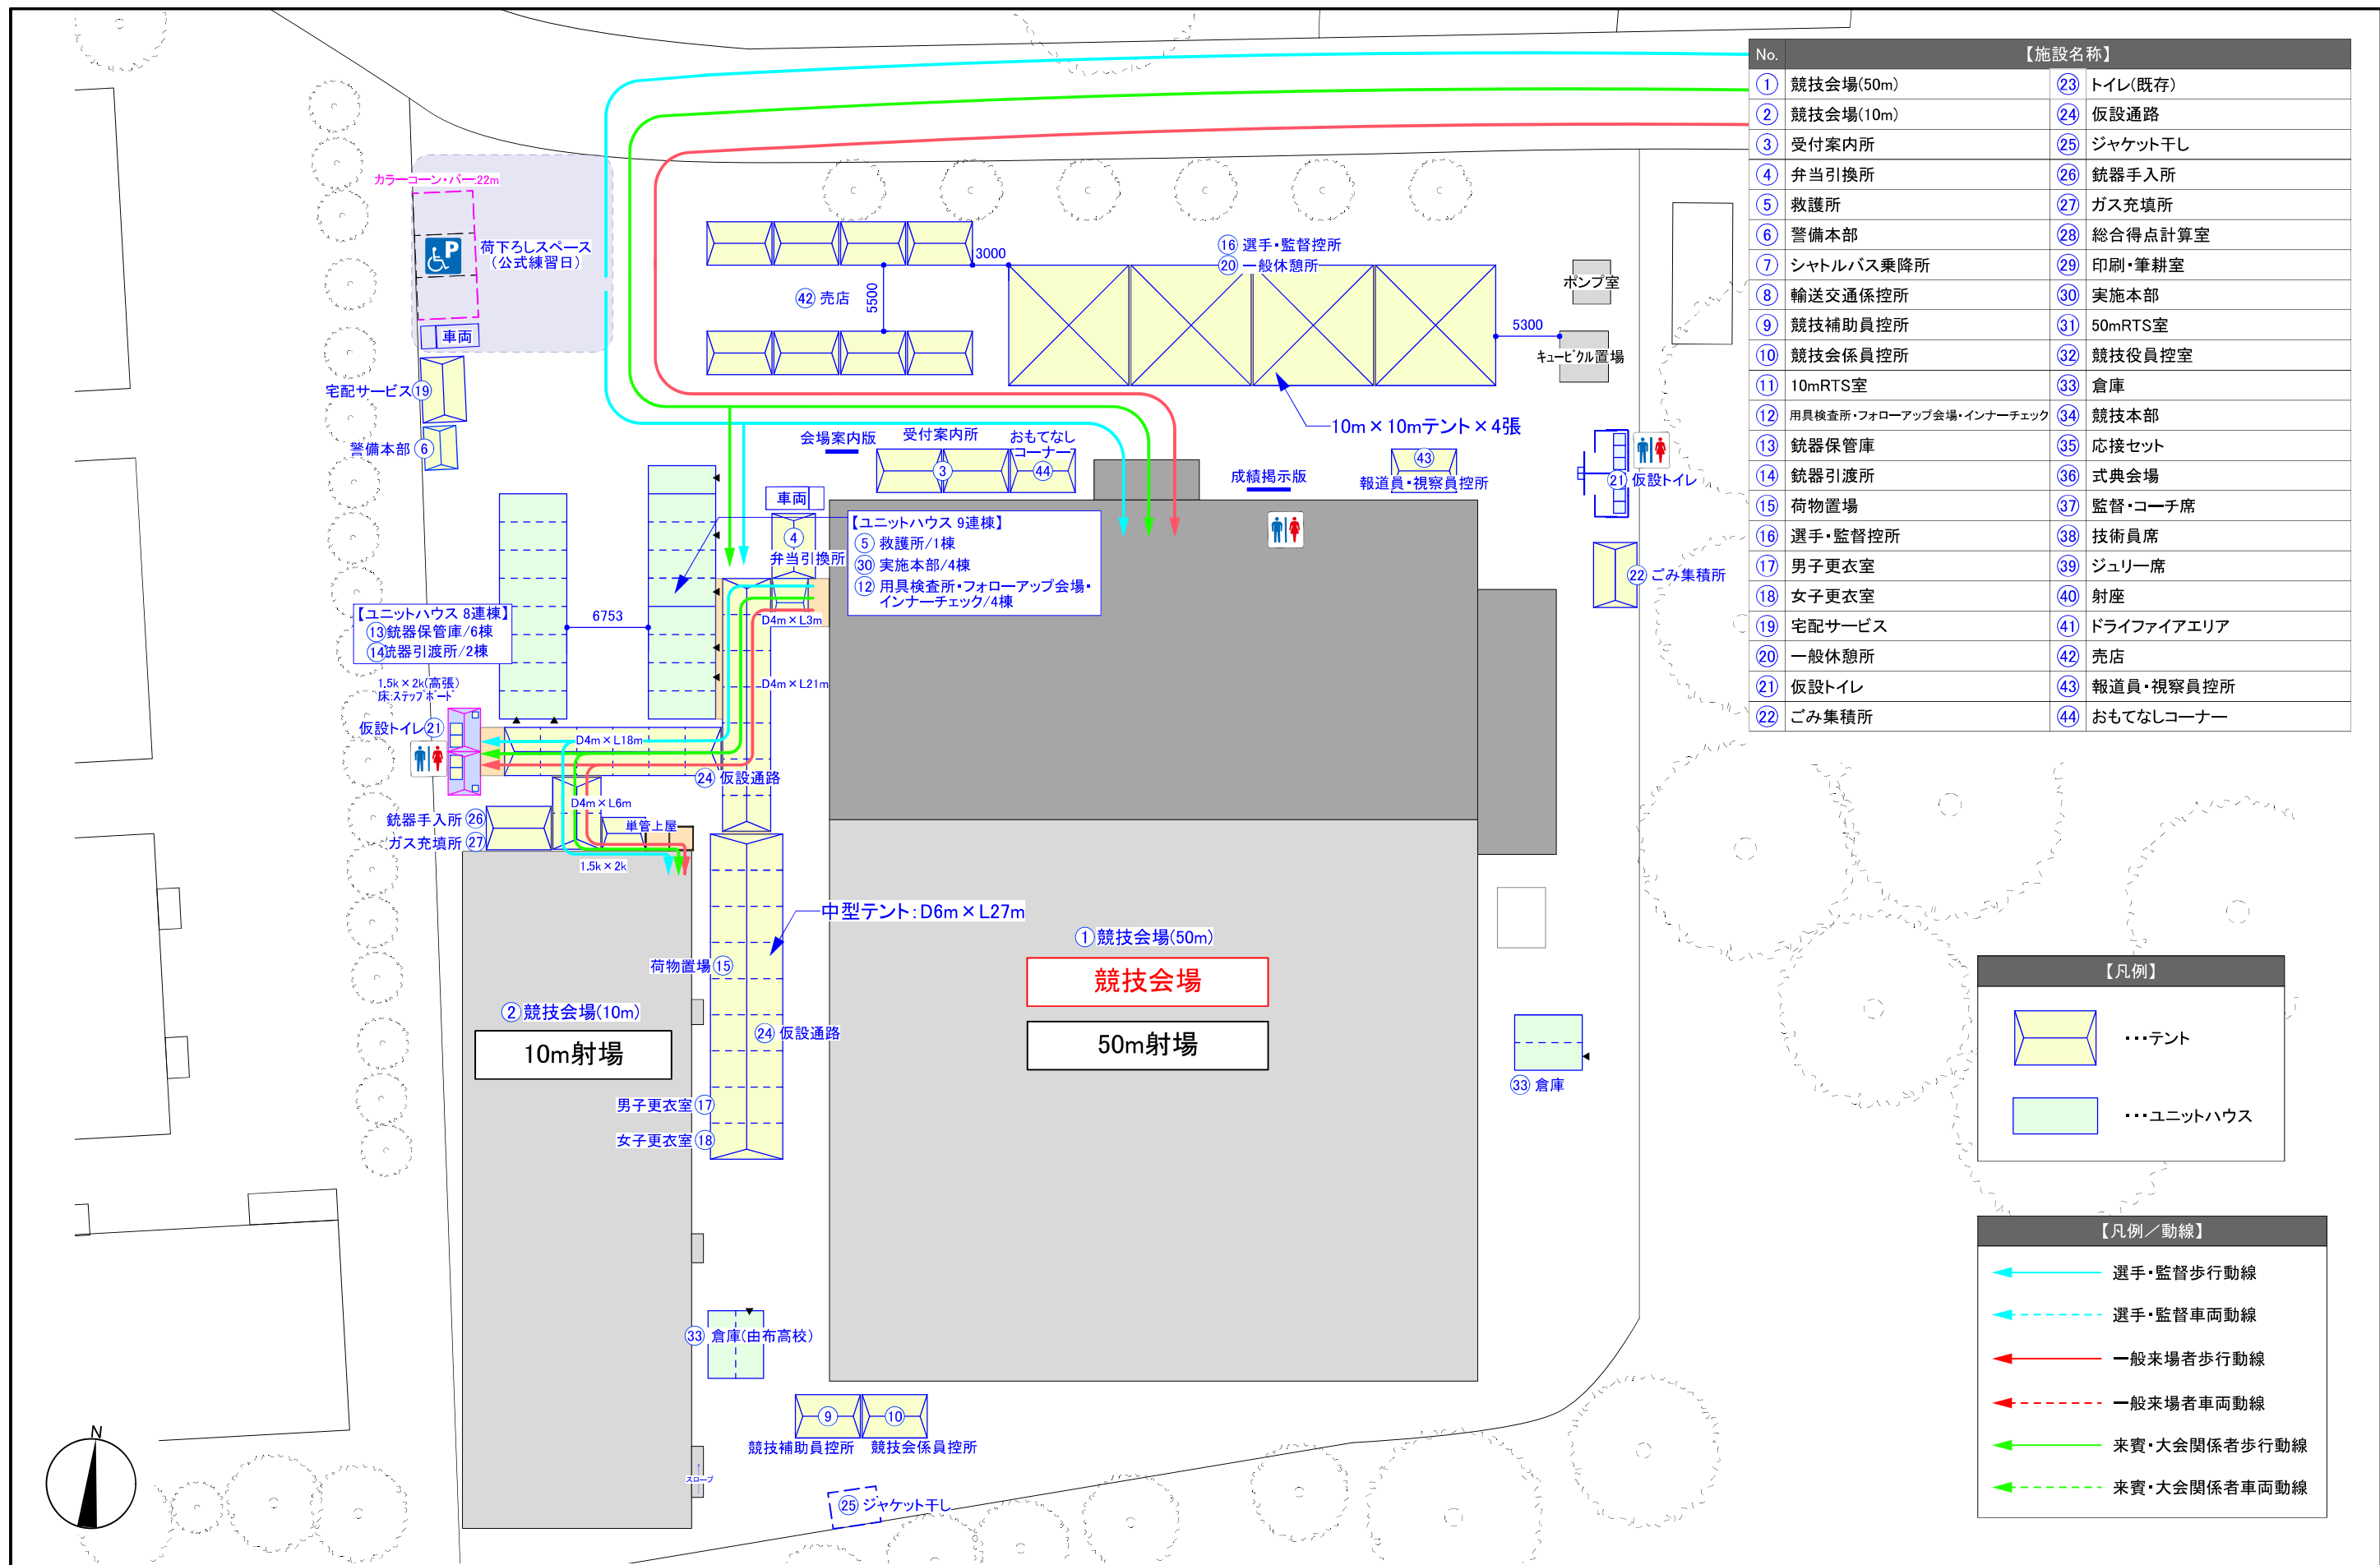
| No. | 【施設名称】 | | |
|---|---|---|---|
| ① | 競技会場(50m) | ㉓ | トイレ(既存) |
| ② | 競技会場(10m) | ㉔ | 仮設通路 |
| ③ | 受付案内所 | ㉕ | ジャケット干し |
| ④ | 弁当引換所 | ㉖ | 銃器手入所 |
| ⑤ | 救護所 | ㉗ | ガス充填所 |
| ⑥ | 警備本部 | ㉘ | 総合得点計算室 |
| ⑦ | シャトルバス乗降所 | ㉙ | 印刷・筆耕室 |
| ⑧ | 輸送交通係控所 | ㉚ | 実施本部 |
| ⑨ | 競技補助員控所 | ㉛ | 50mRTS室 |
| ⑩ | 競技会係員控所 | ㉜ | 競技役員控室 |
| ⑪ | 10mRTS室 | ㉝ | 倉庫 |
| ⑫ | 用具検査所・フォローアップ会場・インナーチェック | ㉞ | 競技本部 |
| ⑬ | 銃器保管庫 | ㉟ | 応援セット |
| ⑭ | 銃器引渡所 | ㊱ | 式典会場 |
| ⑮ | 荷物置場 | ㊲ | 監督・コーチ席 |
| ⑯ | 選手・監督控所 | ㊳ | 技術員席 |
| ⑰ | 男子更衣室 | ㊴ | ジュリー席 |
| ⑱ | 女子更衣室 | ㊵ | 射座 |
| ⑲ | 宅配サービス | ㊶ | ドライファイアエリア |
| ⑳ | 一般休憩所 | ㊷ | 売店 |
| ㉑ | 仮設トイレ | ㊸ | 報道員・視察員控所 |
| ㉒ | ごみ集積所 | ㊹ | おもてなしコーナー |

カラーコーン・バー=22m
荷下ろしスペース (公式練習日)
車両
宅配サービス⑲
警備本部⑥
3000
5500
㊷売店
⑯選手・監督控所
⑳一般休憩所
5300
ポンプ室
キュービクル置場
10m×10mテント×4張
会場案内版
受付案内所 ③
おもてなしコーナー㊹
成績掲示版
㊸ 報道員・視察員控所
㉑仮設トイレ
㉒ごみ集積所
車両
④ 弁当引換所
【ユニットハウス 9連棟】
⑤救護所/1棟
㉚実施本部/4棟
⑫用具検査所・フォローアップ会場・インナーチェック/4棟
【ユニットハウス 8連棟】
⑬銃器保管庫/6棟
⑭銃器引渡所/2棟
6753
D4m×L3m
D4m×L21m
1.5k×2k(高張)
床:ステップボード
仮設トイレ㉑
D4m×L18m
㉔仮設通路
D4m×L6m
単管上屋
銃器手入所㉖
ガス充填所㉗
1.5k×2k
中型テント:D6m×L27m
①競技会場(50m)
競技会場
50m射場
荷物置場⑮
②競技会場(10m)
10m射場
㉔仮設通路
男子更衣室⑰
女子更衣室⑱
㉝倉庫
㉝倉庫(由布高校)
⑨ ⑩
競技補助員控所 競技会係員控所
スロープ
㉕ジャケット干し
N

【凡例】
・・・テント
・・・ユニットハウス

【凡例／動線】
選手・監督歩行動線
選手・監督車両動線
一般来場者歩行動線
一般来場者車両動線
来賓・大会関係者歩行動線
来賓・大会関係者車両動線